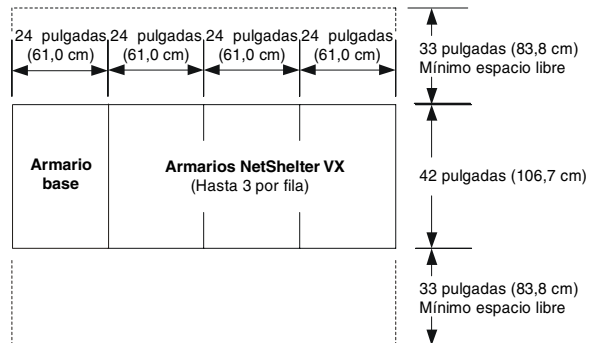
24 pulgadas (61,0 cm)
24 pulgadas (61,0 cm)
24 pulgadas (61,0 cm)
24 pulgadas (61,0 cm)

33 pulgadas (83,8 cm) Mínimo espacio libre

Armario base

Armarios NetShelter VX (Hasta 3 por fila)

42 pulgadas (106,7 cm)

33 pulgadas (83,8 cm) Mínimo espacio libre